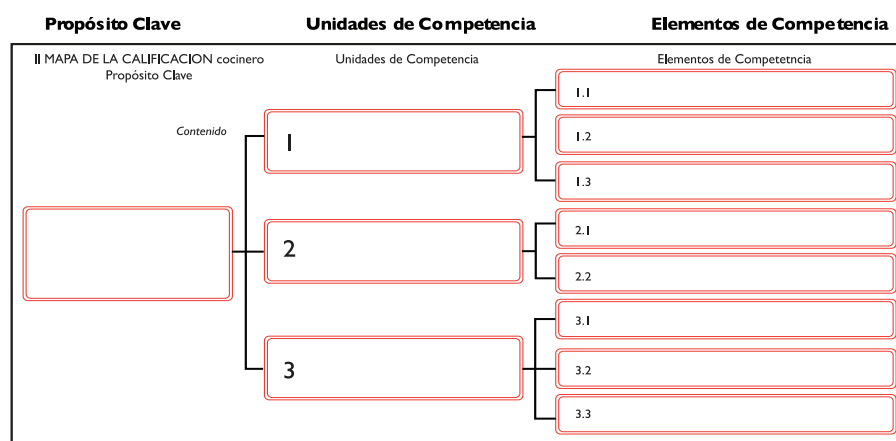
Propósito Clave

Unidades de Competencia

Elementos de Competencia

II MAPA DE LA CALIFICACION cocinero Propósito Clave

Unidades de Competencia

Elementos de Competetncia

Contenido

1

1.1

1.2

1.3

2

2.1

2.2

3

3.1

3.2

3.3